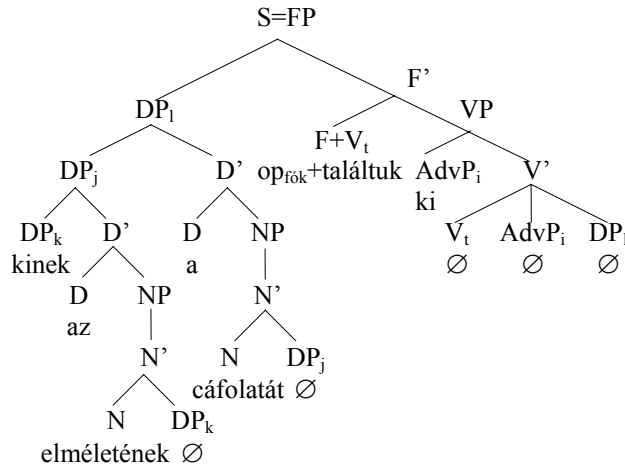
S=FP

F'

DP$_l$

VP

DP$_j$

D'

F+V$_t$

op$_{fók}$+találtuk

AdvP$_i$

ki

V'

DP$_k$

kinek

D'

D

a

NP

V$_t$

$\varnothing$

AdvP$_i$

$\varnothing$

DP$_l$

$\varnothing$

D

az

NP

N'

N'

N

cáfolatát

DP$_j$

$\varnothing$

N

elméletének

DP$_k$

$\varnothing$